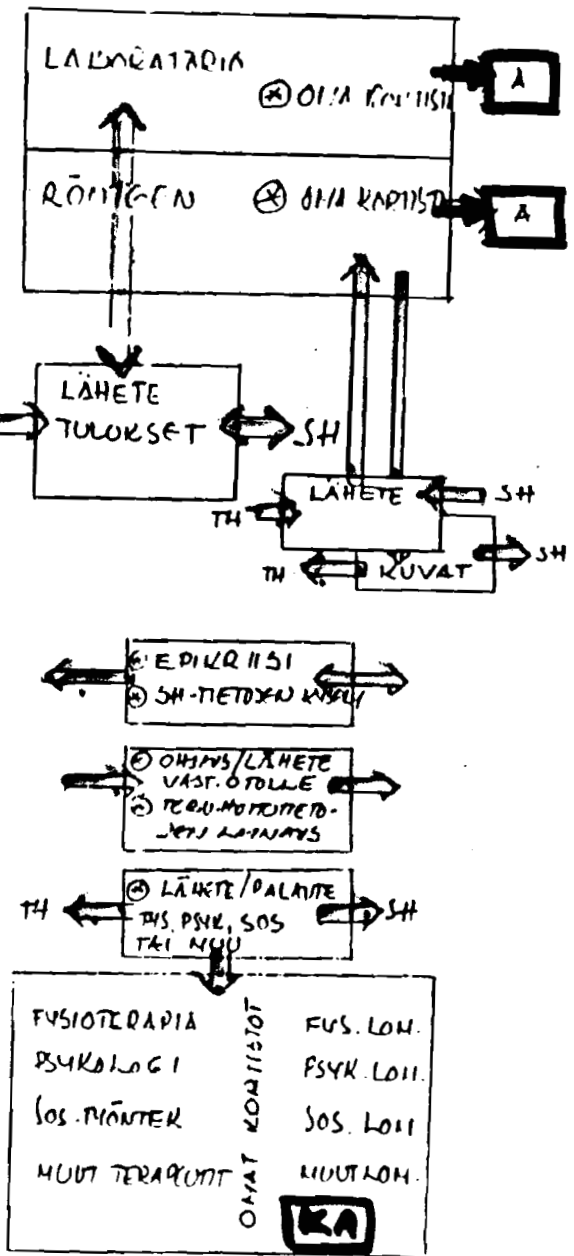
LABORATORIO
⊗ OMA KORTISTO
A

RÖNTGEN
⊗ OMA KORTISTO
A

LÄHETE
TULOKSET
SH

LÄHETE
SH
TH
TH
KUVAT
SH

⊗ EPIKRIISI
⊗ SH-TIETOJEN KIRJAUS

⊗ OHJAUS/LÄHETE VAST. OTOLLE
⊗ TERV.HUOLTOTIETOJEN LAINAUS

⊗ LÄHETE/PALAUTE FYS. PSYK. SOS TAI MUU
TH
SH

FYSIOTERAPIA
PSYKOLOGI
SOS.TYÖNTEK
MUUT TERAPEUTIT
OMAT KORTISTOT
FYS. LOM.
PSYK. LOM.
SOS. LOM.
MUUT LOM.
KA